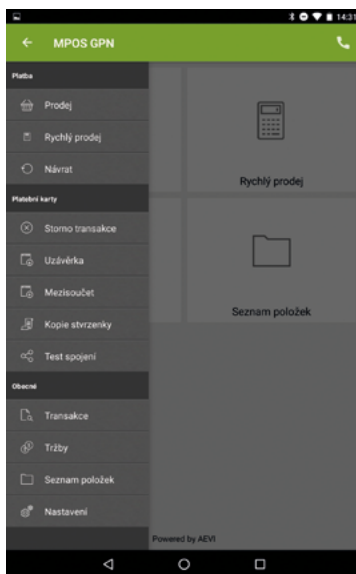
14:31

MPOS GPN

Platba

Prodej

Rychlý prodej

Návrat

Platební karty

Storno transakce

Uzávěrka

Mezisoučet

Kopie stvrzenky

Test spojení

Obecné

Transakce

Tržby

Seznam položek

Nastavení

Rychlý prodej

Seznam položek

Powered by AEVI